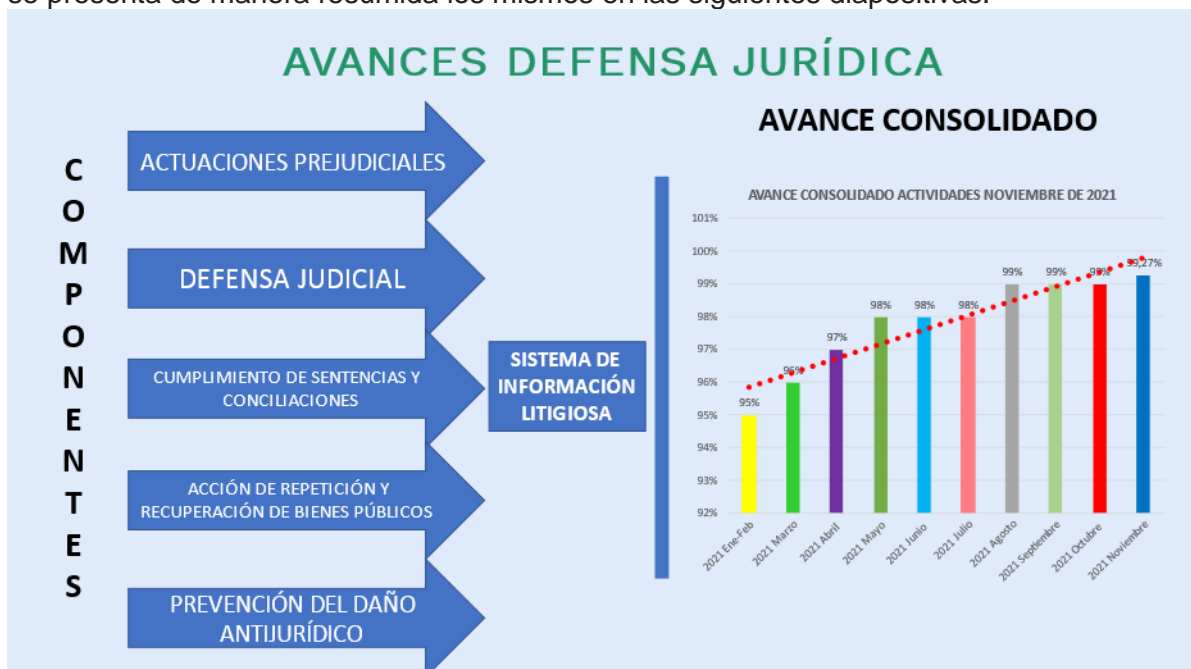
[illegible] presenta de manera resumida los mismos en las siguientes diapositivas.

AVANCES DEFENSA JURÍDICA

COMPONENTES

ACTUACIONES PREJUDICIALES

DEFENSA JUDICIAL

CUMPLIMIENTO DE SENTENCIAS Y CONCILIACIONES

ACCIÓN DE REPETICIÓN Y RECUPERACIÓN DE BIENES PÚBLICOS

PREVENCIÓN DEL DAÑO ANTIJURÍDICO

SISTEMA DE INFORMACIÓN LITIGIOSA

AVANCE CONSOLIDADO

AVANCE CONSOLIDADO ACTIVIDADES NOVIEMBRE DE 2021

101%
100%
99%
98%
97%
96%
95%
94%
93%
92%

95%
96%
97%
98%
98%
98%
99%
99%
99%
99,27%

2021 Ene-Feb
2021 Marzo
2021 Abril
2021 Mayo
2021 Junio
2021 Julio
2021 Agosto
2021 Septiembre
2021 Octubre
2021 Noviembre